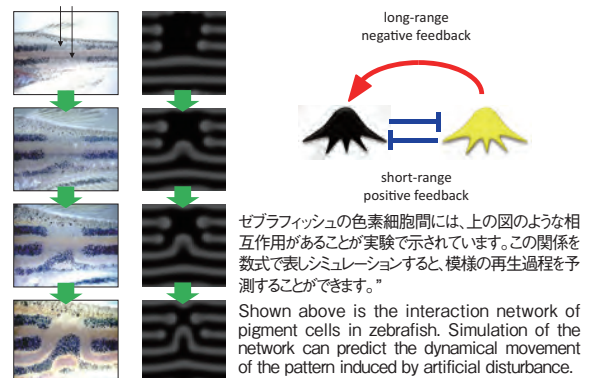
long-range
negative feedback

short-range
positive feedback

ゼブラフィッシュの色素細胞間には、上の図のような相互作用があることが実験で示されています。この関係を数式で表しシミュレーションすると、模様の再生過程を予測することができます。"

Shown above is the interaction network of pigment cells in zebrafish. Simulation of the network can predict the dynamical movement of the pattern induced by artificial disturbance.